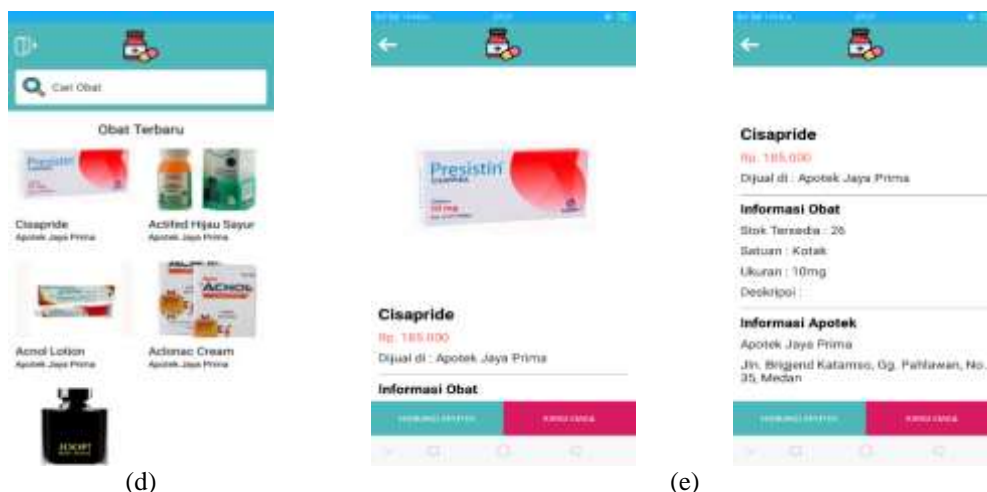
Cari Obat

Obat Terbaru

Cisapride
Apotek Jaya Prima

Actifed Hijau Sayur
Apotek Jaya Prima

Acnol Lotion
Apotek Jaya Prima

Acnol Cream
Apotek Jaya Prima

Presistin

Cisapride

Rp. 185.000

Dijual di : Apotek Jaya Prima

Informasi Obat

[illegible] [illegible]

Cisapride

Rp. 185.000

Dijual di : Apotek Jaya Prima

Informasi Obat

Stok Tersedia : 26

Satuan : Kotak

Ukuran : 10mg

Deskripsi :

Informasi Apotek

Apotek Jaya Prima

Jln. Brigjend Katamso, Gg. Pahlawan, No. 35, Medan

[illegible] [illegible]

(d)

(e)